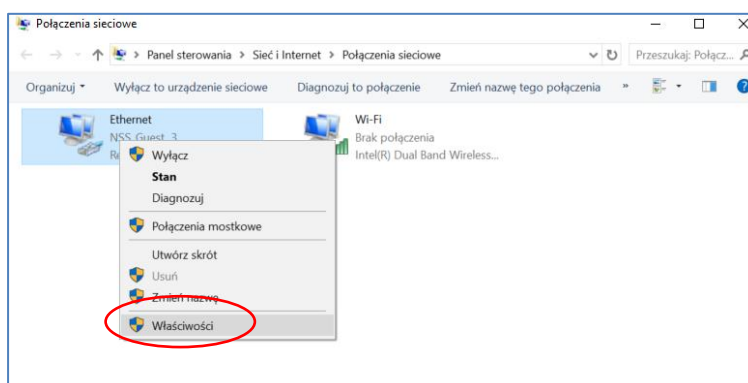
Połączenia sieciowe

Panel sterowania › Sieć i Internet › Połączenia sieciowe

Przeszukaj: Połącz...

Organizuj ▾ Wyłącz to urządzenie sieciowe Diagnozuj to połączenie Zmień nazwę tego połączenia »

Ethernet
NSS_Guest_3
Re

Wi-Fi
Brak połączenia
Intel(R) Dual Band Wireless...

Wyłącz
Stan
Diagnozuj
Połączenia mostkowe
Utwórz skrót
Usuń
Zmień nazwę
Właściwości